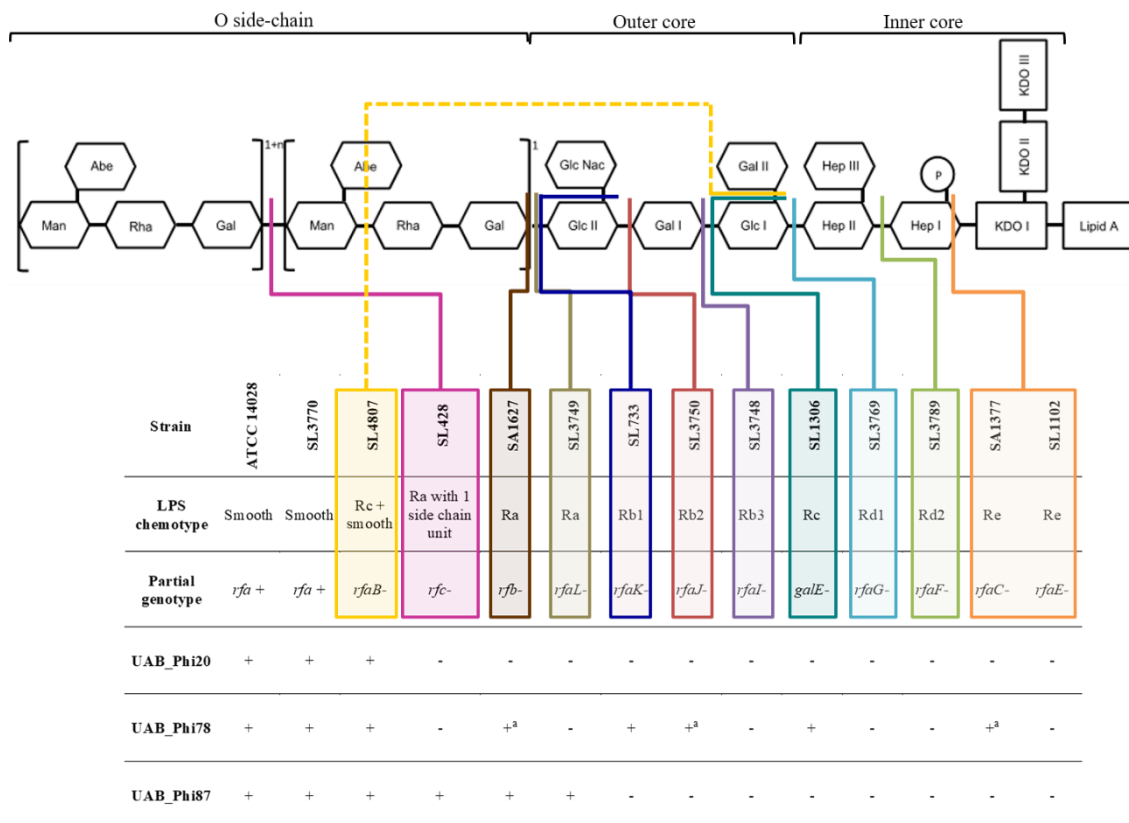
O side-chain

Outer core

Inner core

KDO III

KDO II

Abe

Man

Rha

Gal

1+n

Abe

Man

Rha

Gal

1

Glc Nac

Glc II

Gal I

Gal II

Glc I

Hep III

Hep II

P

Hep I

KDO I

Lipid A

| Strain | ATCC 14028 | SL3770 | SL4807 | SL428 | SA1627 | SL3749 | SL733 | SL3750 | SL3748 | SL1306 | SL3769 | SL3789 | SA1377 | SL1102 |
|---|---|---|---|---|---|---|---|---|---|---|---|---|---|---|
| LPS chemotype | Smooth | Smooth | Rc + smooth | Ra with 1 side chain unit | Ra | Ra | Rb1 | Rb2 | Rb3 | Rc | Rd1 | Rd2 | Re | Re |
| Partial genotype | *rfa +* | *rfa +* | *rfaB-* | *rfc-* | *rfb-* | *rfaL-* | *rfaK-* | *rfaJ-* | *rfaI-* | *galE-* | *rfaG-* | *rfaF-* | *rfaC-* | *rfaE-* |
| UAB_Phi20 | + | + | + | - | - | - | - | - | - | - | - | - | - | - |
| UAB_Phi78 | + | + | + | - | $+^a$ | - | + | $+^a$ | - | + | - | - | $+^a$ | - |
| UAB_Phi87 | + | + | + | + | + | + | - | - | - | - | - | - | - | - |